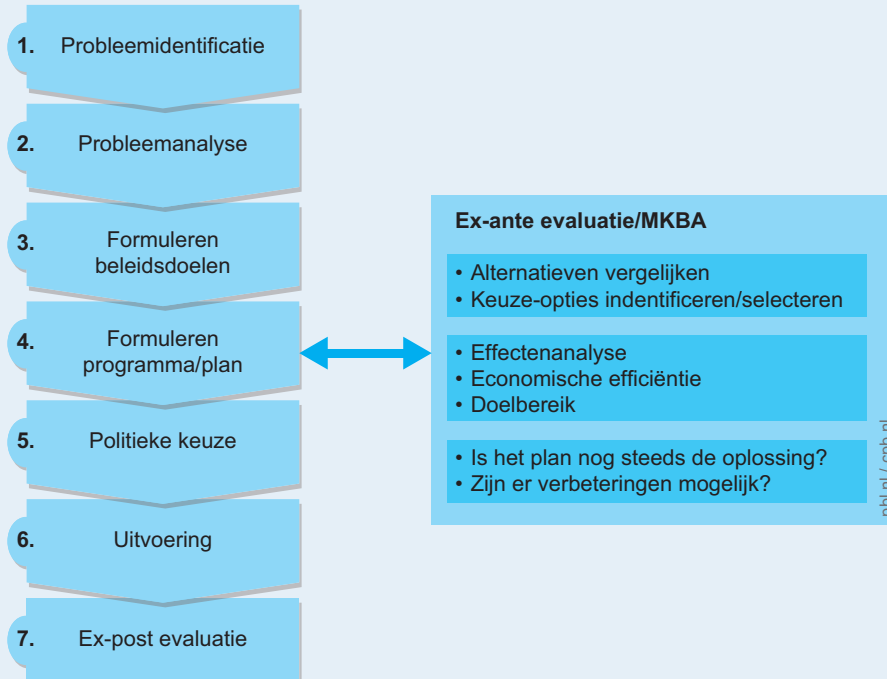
1. Probleemidentificatie

2. Probleemanalyse

3. Formuleren beleidsdoelen

4. Formuleren programma/plan

5. Politieke keuze

6. Uitvoering

7. Ex-post evaluatie

Ex-ante evaluatie/MKBA

• Alternatieven vergelijken
• Keuze-opties indentificeren/selecteren

• Effectenanalyse
• Economische efficiëntie
• Doelbereik

• Is het plan nog steeds de oplossing?
• Zijn er verbeteringen mogelijk?

pbl.nl / cpb.nl